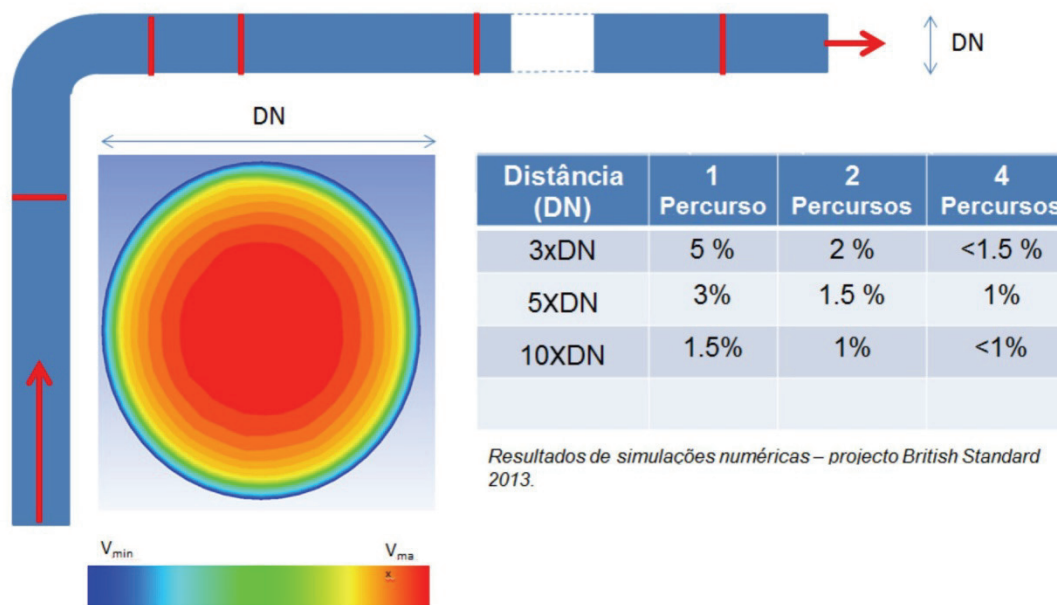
DN

DN

| Distância (DN) | 1 Percurso | 2 Percursos | 4 Percursos |
|---|---|---|---|
| 3xDN | 5 % | 2 % | <1.5 % |
| 5XDN | 3% | 1.5 % | 1% |
| 10XDN | 1.5% | 1% | <1% |
| | | | |

Resultados de simulações numéricas – projecto British Standard 2013.

$V_{min}$ $V_{max}$